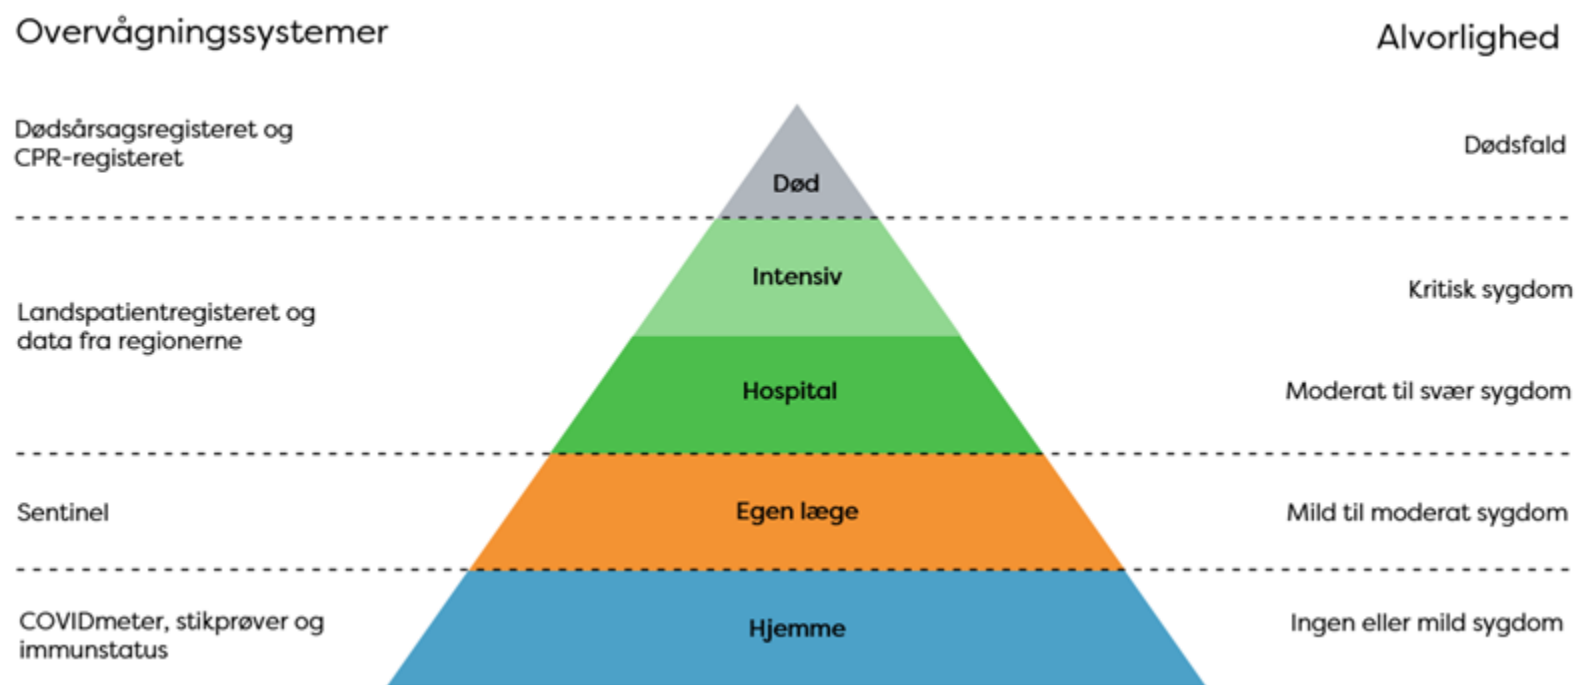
Overvågningssystemer

Alvorlighed

Dødsårsagsregisteret og CPR-registeret

Død

Dødsfald

Intensiv

Kritisk sygdom

Landspatientregisteret og data fra regionerne

Hospital

Moderat til svær sygdom

Sentinel

Egen læge

Mild til moderat sygdom

COVIDmeter, stikprøver og immunstatus

Hjemme

Ingen eller mild sygdom